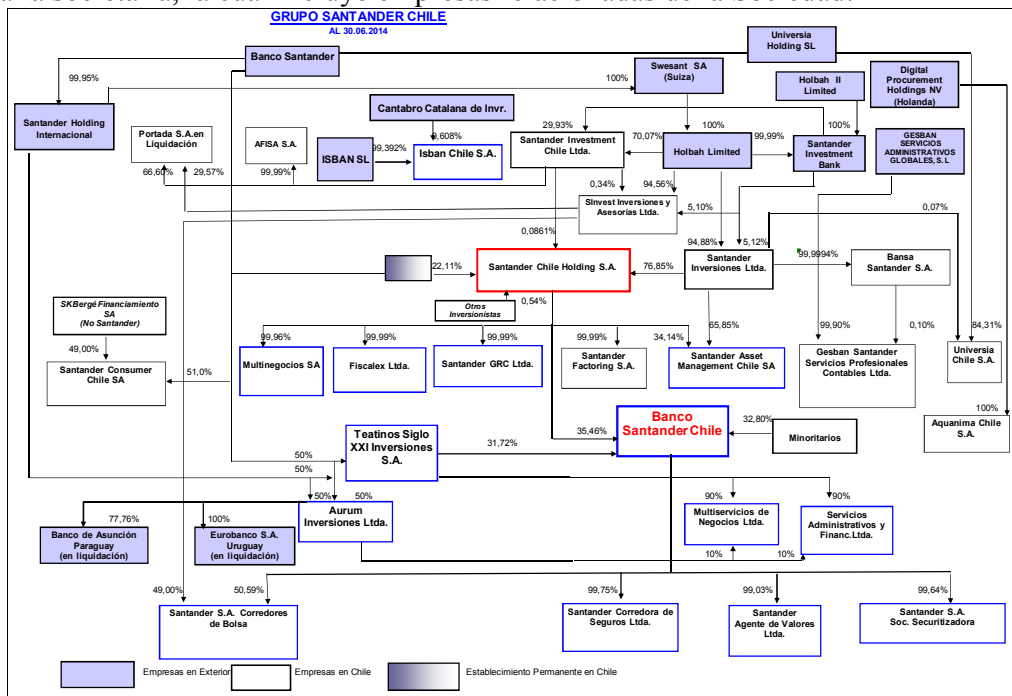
GRUPO SANTANDER CHILE
AL 30.06.2014

Banco Santander
Universia Holding SL
99,95%
100%
Swesant SA (Suiza)
Holbah II Limited
Digital Procurement Holdings NV (Holanda)
Santander Holding Internacional
Portada S.A.en Liquidación
AFISA S.A.
Cantabro Catalana de Invr.
0,608%
99,392%
ISBAN SL
Isban Chile S.A.
29,93%
Santander Investment Chile Ltda.
100%
70,07%
Holbah Limited
99,99%
100%
Santander Investment Bank
GESBAN SERVICIOS ADMINISTRATIVOS GLOBALES, S. L
66,60%
29,57%
99,99%
0,34%
94,56%
SInvest Inversiones y Asesorias Ltda.
5,10%
0,07%
0,0861%
94,88%
5,12%
22,11%
Santander Chile Holding S.A.
76,85%
Santander Inversiones Ltda.
99,9994%
Bansa Santander S.A.
Otros Inversionistas
0,54%
SKBergé Financiamiento SA (No Santander)
49,00%
Santander Consumer Chile SA
51,0%
99,96%
Multinegocios SA
99,99%
Fiscalex Ltda.
99,99%
Santander GRC Ltda.
99,99%
Santander Factoring S.A.
34,14%
65,85%
Santander Asset Management Chile SA
99,90%
0,10%
84,31%
Gesban Santander Servicios Profesionales Contables Ltda.
Universia Chile S.A.
100%
Aquanima Chile S.A.
Banco Santander Chile
32,80%
Minoritarios
35,46%
50%
Teatinos Siglo XXI Inversiones S.A.
31,72%
50%
50%
50%
90%
90%
Multiservicios de Negocios Ltda.
Servicios Administrativos y Financ.Ltda.
77,76%
Banco de Asunción Paraguay (en liquidación)
100%
Eurobanco S.A. Uruguay (en liquidación)
Aurum Inversiones Ltda.
10%
10%
49,00%
50,59%
99,75%
99,03%
99,64%
Santander S.A. Corredores de Bolsa
Santander Corredora de Seguros Ltda.
Santander Agente de Valores Ltda.
Santander S.A. Soc. Securitizadora

Empresas en Exterior
Empresas en Chile
Establecimiento Permanente en Chile